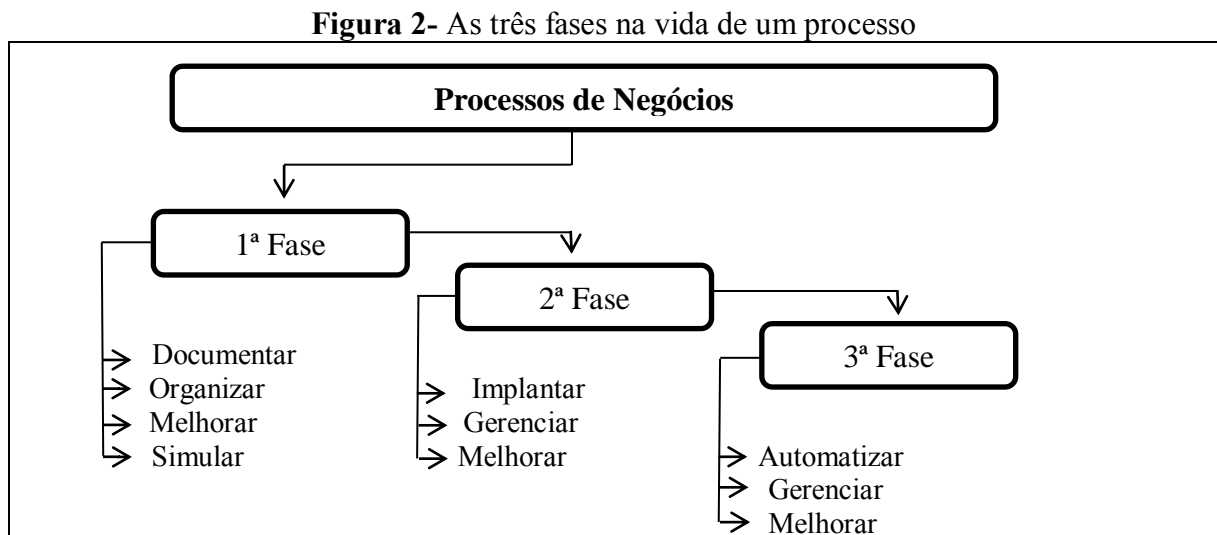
**Figura 2-** As três fases na vida de um processo

**Processos de Negócios**

1ª Fase

Documentar
Organizar
Melhorar
Simular

2ª Fase

Implantar
Gerenciar
Melhorar

3ª Fase

Automatizar
Gerenciar
Melhorar